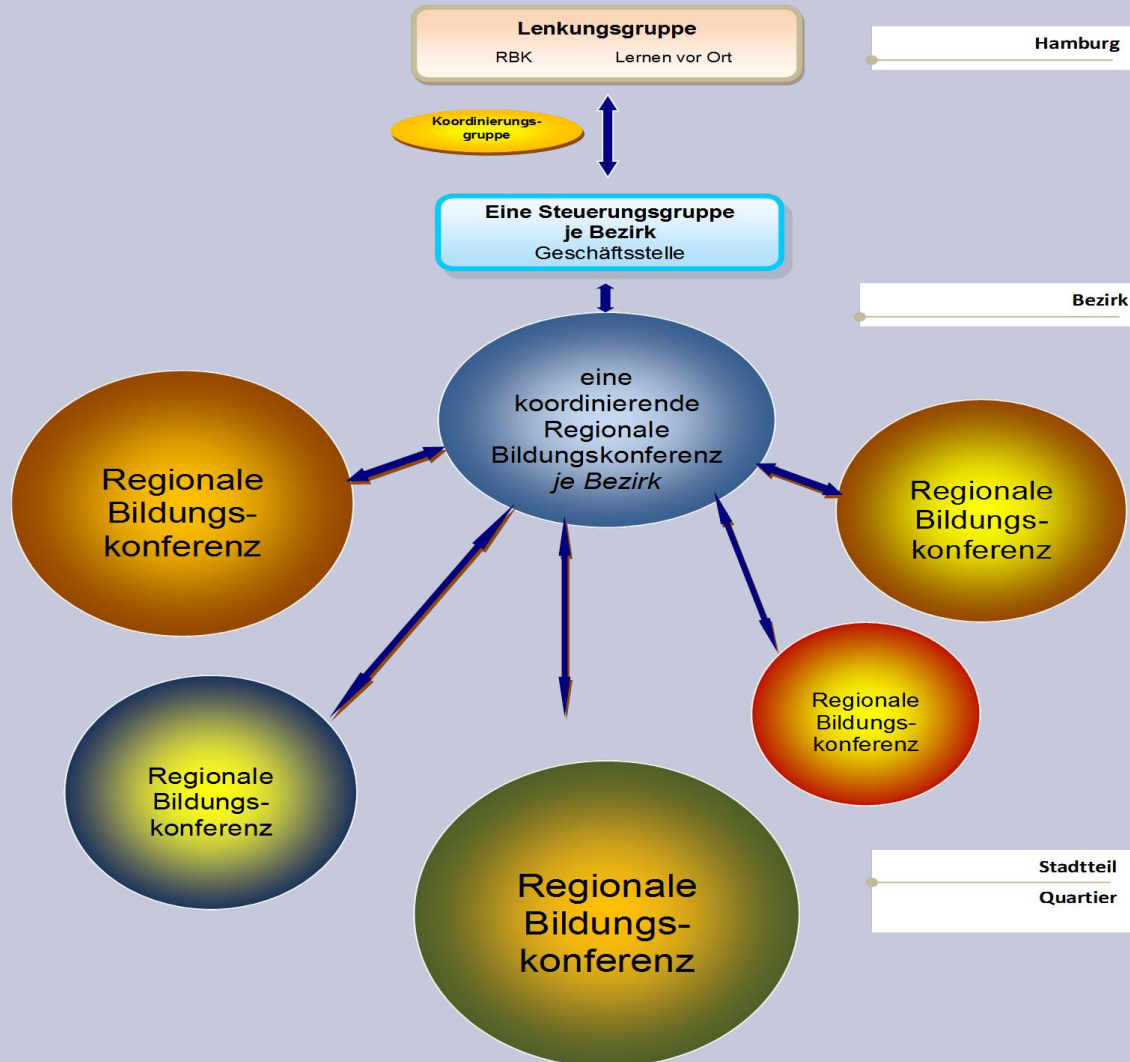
Lenkungsgruppe
RBK Lernen vor Ort

Hamburg

Koordinierungs-gruppe

Eine Steuerungsgruppe je Bezirk
Geschäftsstelle

Bezirk

eine koordinierende Regionale Bildungskonferenz *je Bezirk*

Regionale Bildungs-konferenz

Regionale Bildungs-konferenz

Regionale Bildungs-konferenz

Regionale Bildungs-konferenz

Regionale Bildungs-konferenz

Stadtteil
Quartier